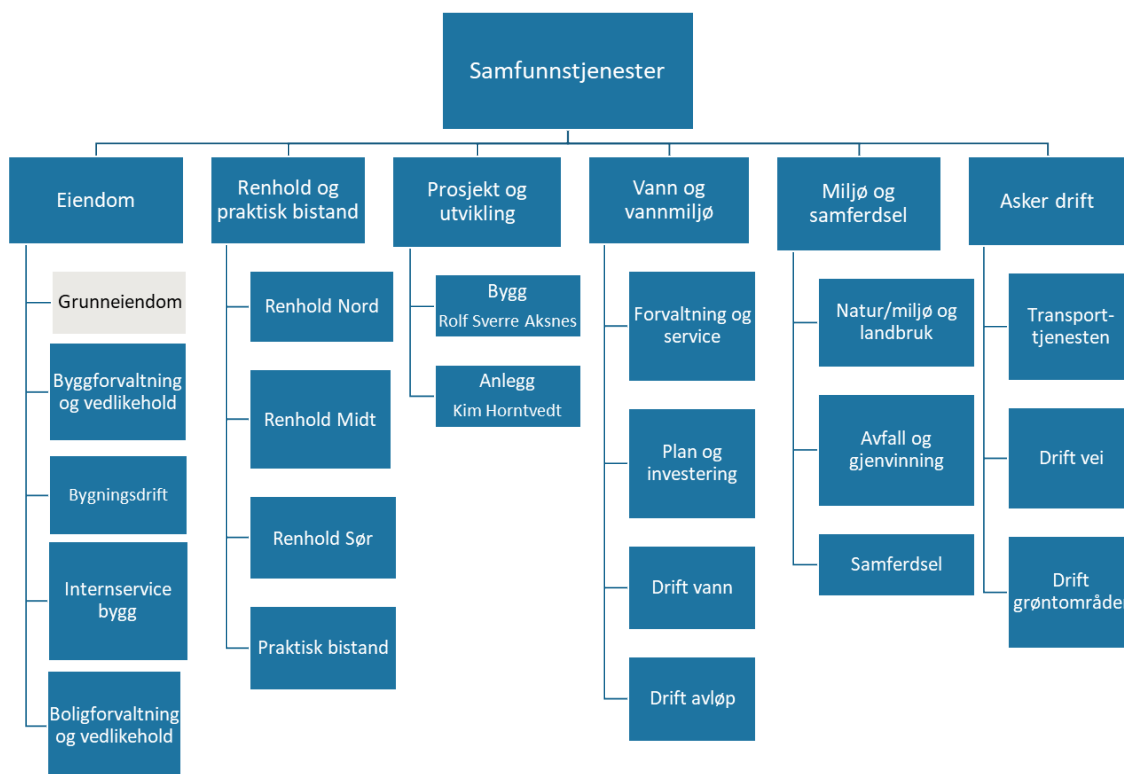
Samfunnstjenester

Eiendom

Grunneiendom

Byggforvaltning og vedlikehold

Bygningsdrift

Internservice bygg

Boligforvaltning og vedlikehold

Renhold og praktisk bistand

Renhold Nord

Renhold Midt

Renhold Sør

Praktisk bistand

Prosjekt og utvikling

Bygg
Rolf Sverre Aksnes

Anlegg
Kim Horntvedt

Vann og vannmiljø

Forvaltning og service

Plan og investering

Drift vann

Drift avløp

Miljø og samferdsel

Natur/miljø og landbruk

Avfall og gjenvinning

Samferdsel

Asker drift

Transporttjenesten

Drift vei

Drift grøntområde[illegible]